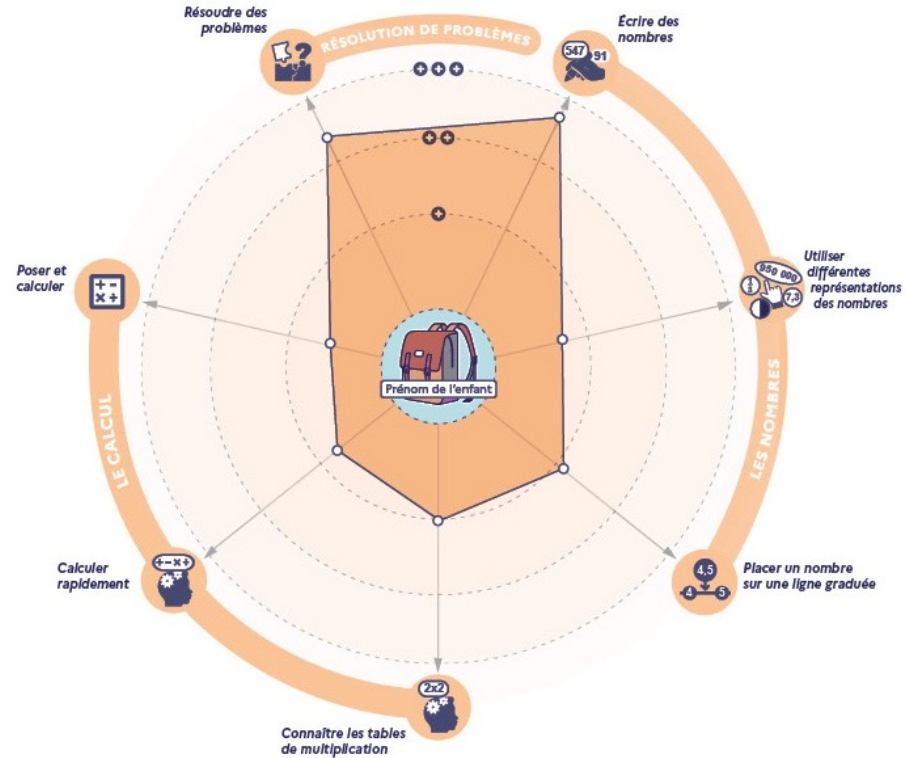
Résoudre des problèmes

RÉSOLUTION DE PROBLÈMES

Écrire des nombres

547

91

Utiliser différentes représentations des nombres

950 000

7,3

LES NOMBRES

Placer un nombre sur une ligne graduée

4,5

4

5

Connaître les tables de multiplication

2x2

Calculer rapidement

LE CALCUL

Poser et calculer

+ −
× ÷

Prénom de l'enfant